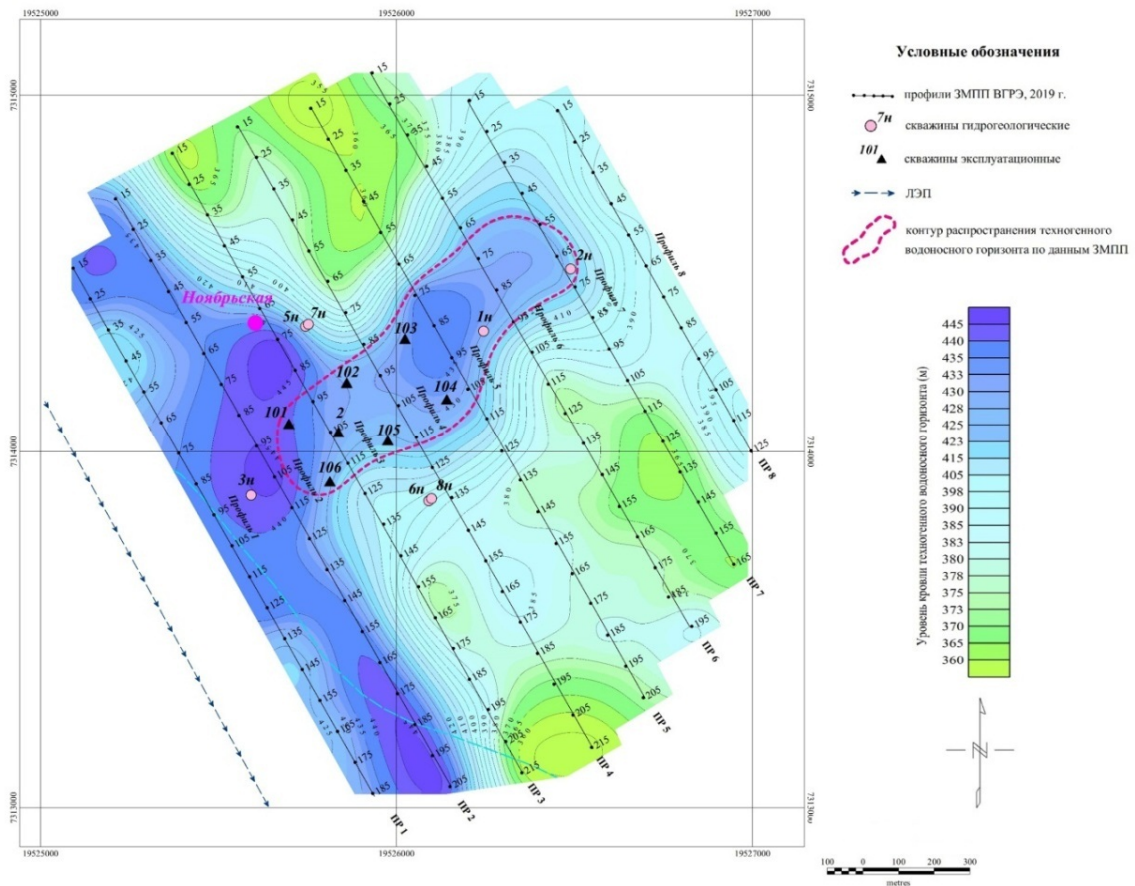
19525000 19526000 19527000

7315000 7315000

7314000 7314000

7313000 7313000

19525000 19526000 19527000

Условные обозначения

профили ЗМПП ВГРЭ, 2019 г.

7н скважины гидрогеологические

101 скважины эксплуатационные

ЛЭП

контур распространения техногенного водоносного горизонта по данным ЗМПП

Ноябрьская

1н 2н 3н 5н 6н 7н 8н

2 101 102 103 104 105 106

Профиль 1 Профиль 2 Профиль 3 Профиль 4 Профиль 5 Профиль 6 Профиль 7 Профиль 8

ПР 1 ПР 2 ПР 3 ПР 4 ПР 5 ПР 6 ПР 7 ПР 8

15 25 35 45 55 65 75 85 95 105 115 125 135 145 155 165 175 185 195 205 215

Уровень кровли техногенного водоносного горизонта (м)

445
440
435
433
430
428
425
423
415
405
398
390
385
383
380
378
375
373
370
365
360

100 0 100 200 300
metres